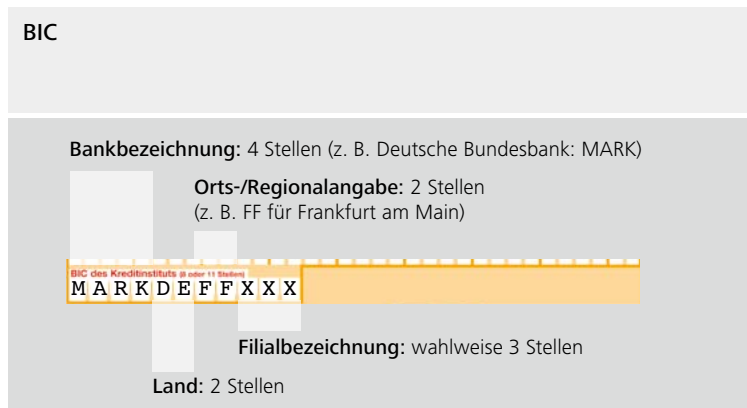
BIC

**Bankbezeichnung:** 4 Stellen (z. B. Deutsche Bundesbank: MARK)

**Orts-/Regionalangabe:** 2 Stellen
(z. B. FF für Frankfurt am Main)

BIC des Kreditinstituts (8 oder 11 Stellen)
MARKDEFFXXX

**Filialbezeichnung:** wahlweise 3 Stellen

**Land:** 2 Stellen